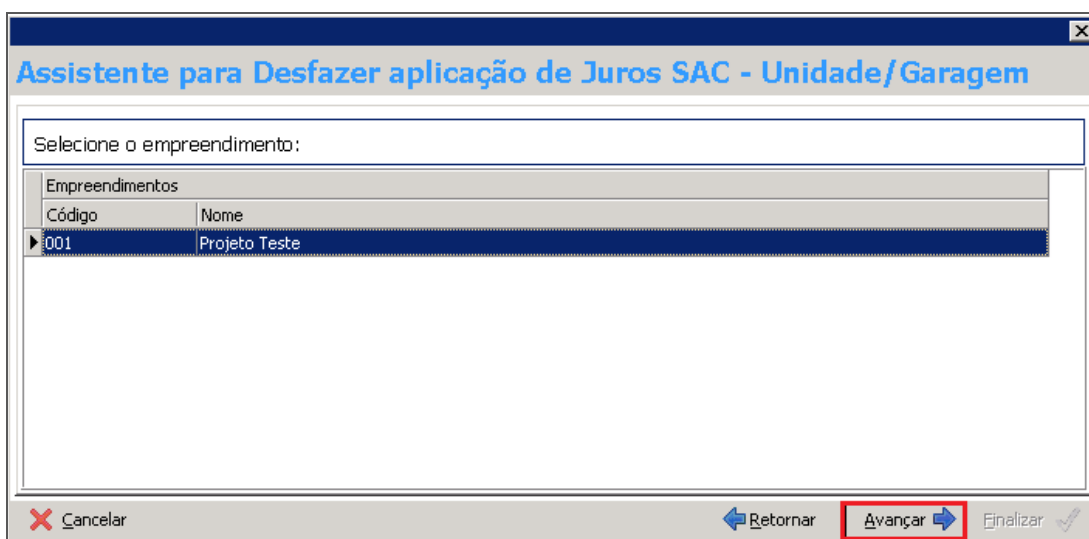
Assistente para Desfazer aplicação de Juros SAC - Unidade/Garagem

Selecione o empreendimento:

| Empreendimentos | |
|---|---|
| Código | Nome |
| 001 | Projeto Teste |

Cancelar

Retornar

Avançar

Finalizar